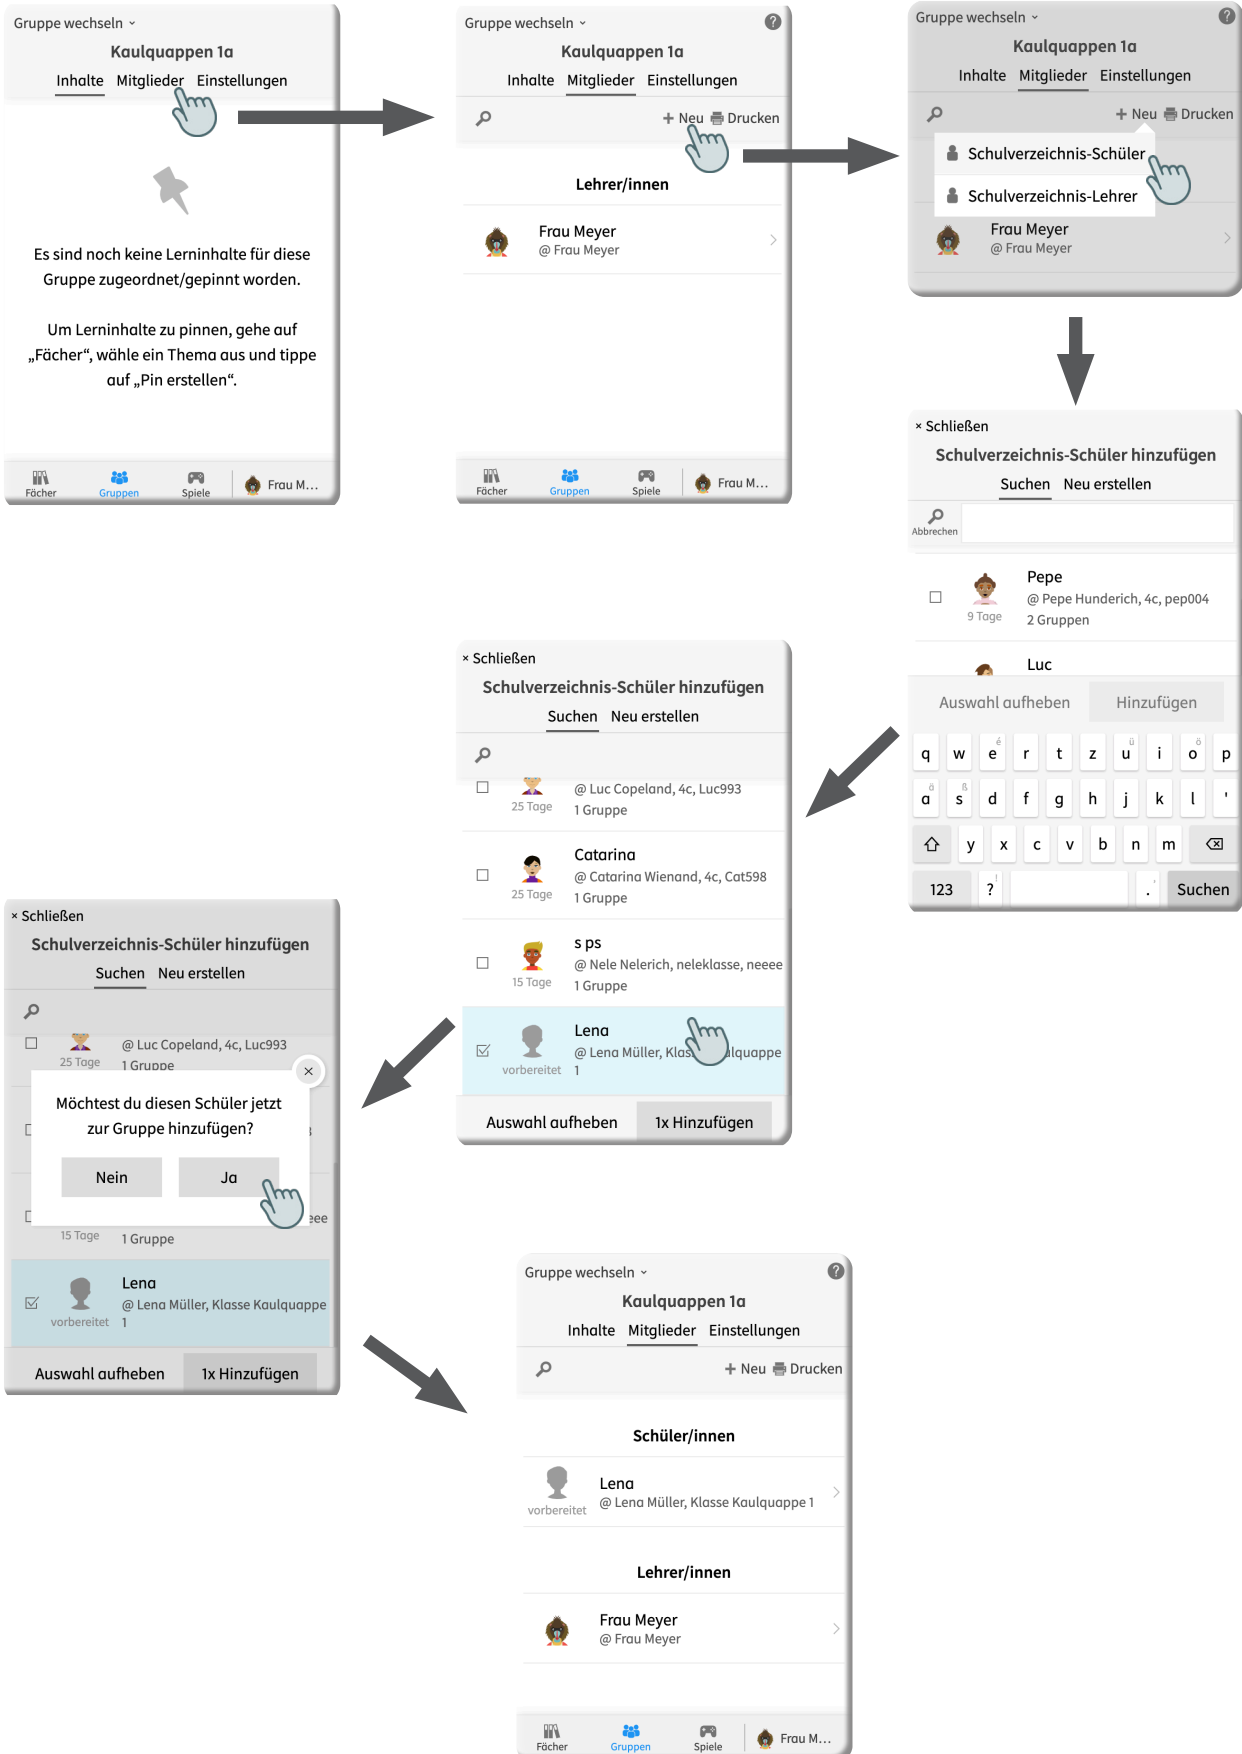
Gruppe wechseln ˅
Kaulquappen 1a
Inhalte Mitglieder Einstellungen

Es sind noch keine Lerninhalte für diese Gruppe zugeordnet/gepinnt worden.

Um Lerninhalte zu pinnen, gehe auf „Fächer“, wähle ein Thema aus und tippe auf „Pin erstellen“.

Fächer Gruppen Spiele Frau M…

Gruppe wechseln ˅
Kaulquappen 1a
Inhalte Mitglieder Einstellungen
+ Neu Drucken
Lehrer/innen
Frau Meyer
@ Frau Meyer
Fächer Gruppen Spiele Frau M…

Gruppe wechseln ˅
Kaulquappen 1a
Inhalte Mitglieder Einstellungen
+ Neu Drucken
Schulverzeichnis-Schüler
Schulverzeichnis-Lehrer
Frau Meyer
@ Frau Meyer

× Schließen
Schulverzeichnis-Schüler hinzufügen
Suchen Neu erstellen
Abbrechen
Pepe
@ Pepe Hunderich, 4c, pep004
9 Tage
2 Gruppen
Luc
Auswahl aufheben Hinzufügen
q w e r t z u i o p
a s d f g h j k l '
y x c v b n m
123 ? . Suchen

× Schließen
Schulverzeichnis-Schüler hinzufügen
Suchen Neu erstellen
@ Luc Copeland, 4c, Luc993
25 Tage
1 Gruppe
Catarina
@ Catarina Wienand, 4c, Cat598
25 Tage
1 Gruppe
s ps
@ Nele Nelerich, neleklasse, neeee
15 Tage
1 Gruppe
Lena
@ Lena Müller, Klas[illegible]lquappe
vorbereitet 1
Auswahl aufheben 1x Hinzufügen

× Schließen
Schulverzeichnis-Schüler hinzufügen
Suchen Neu erstellen
@ Luc Copeland, 4c, Luc993
25 Tage
1 Gruppe
Möchtest du diesen Schüler jetzt zur Gruppe hinzufügen?
Nein Ja
eee
15 Tage
1 Gruppe
Lena
@ Lena Müller, Klasse Kaulquappe
vorbereitet 1
Auswahl aufheben 1x Hinzufügen

Gruppe wechseln ˅
Kaulquappen 1a
Inhalte Mitglieder Einstellungen
+ Neu Drucken
Schüler/innen
Lena
@ Lena Müller, Klasse Kaulquappe 1
vorbereitet
Lehrer/innen
Frau Meyer
@ Frau Meyer
Fächer Gruppen Spiele Frau M…